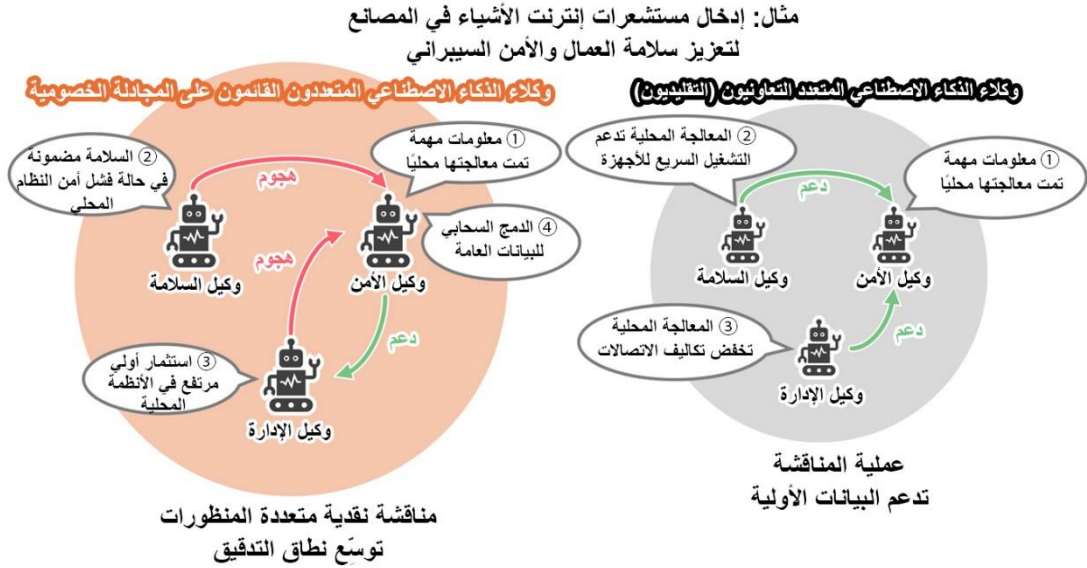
مثال: إدخال مستشعرات إنترنت الأشياء في المصانع
لتعزيز سلامة العمال والأمن السيبراني

وكلاء الذكاء الاصطناعي المتعددون القائمون على المجادلة الخصومية

② السلامة مضمونة في حالة فشل أمن النظام المحلي

هجوم

① معلومات مهمة تمت معالجتها محليًا

④ الدمج السحابي للبيانات العامة

هجوم

وكيل السلامة

وكيل الأمن

دعم

③ استثمار أولي مرتفع في الأنظمة المحلية

وكيل الإدارة

مناقشة نقدية متعددة المنظورات
توسِّع نطاق التدقيق

وكلاء الذكاء الاصطناعي المتعدد التعاونيون (التقليديون)

② المعالجة المحلية تدعم التشغيل السريع للأجهزة

① معلومات مهمة تمت معالجتها محليًا

دعم

وكيل السلامة

وكيل الأمن

③ المعالجة المحلية تخفض تكاليف الاتصالات

دعم

وكيل الإدارة

عملية المناقشة
تدعم البيانات الأولية